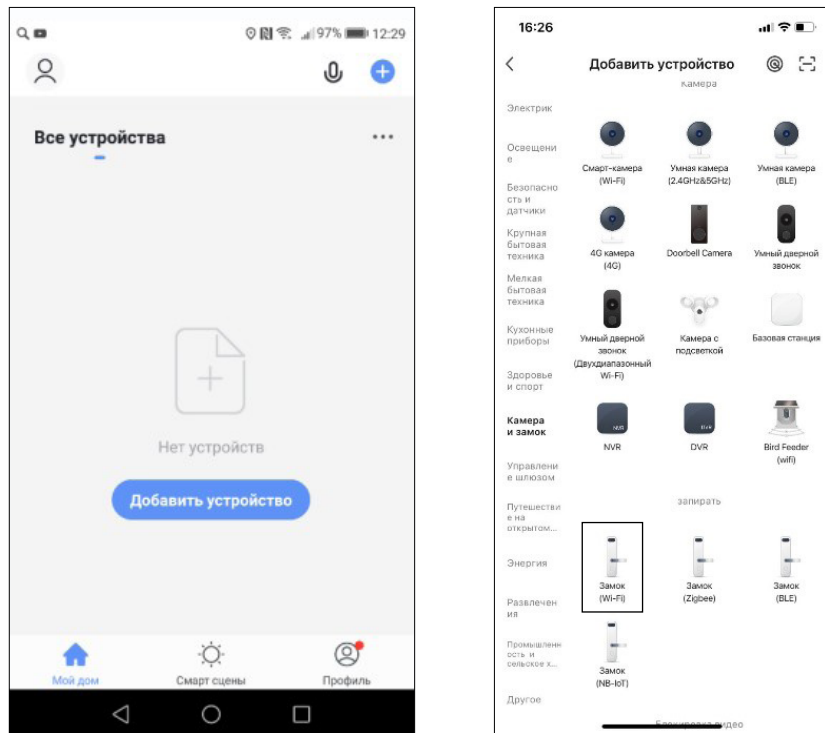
97% 12:29

Все устройства

...

Нет устройств

Добавить устройство

Мой дом

Смарт сцены

Профиль

16:26

Добавить устройство

Камера

Электрик

Освещение

Безопасность и датчики

Крупная бытовая техника

Мелкая бытовая техника

Кухонные приборы

Здоровье и спорт

Камера и замок

Управление шлюзом

Путешествие на открытом...

Энергия

Развлечения

Промышленность и сельское х...

Другое

Смарт-камера (Wi-Fi)

Умная камера (2.4GHz&5GHz)

Умная камера (BLE)

4G камера (4G)

Doorbell Camera

Умный дверной звонок

Умный дверной звонок (Двухдиапазонный Wi-Fi)

Камера с подсветкой

Базовая станция

NVR

DVR

Bird Feeder (wifi)

запирать

Замок (Wi-Fi)

Замок (Zigbee)

Замок (BLE)

Замок (NB-IoT)

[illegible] видео